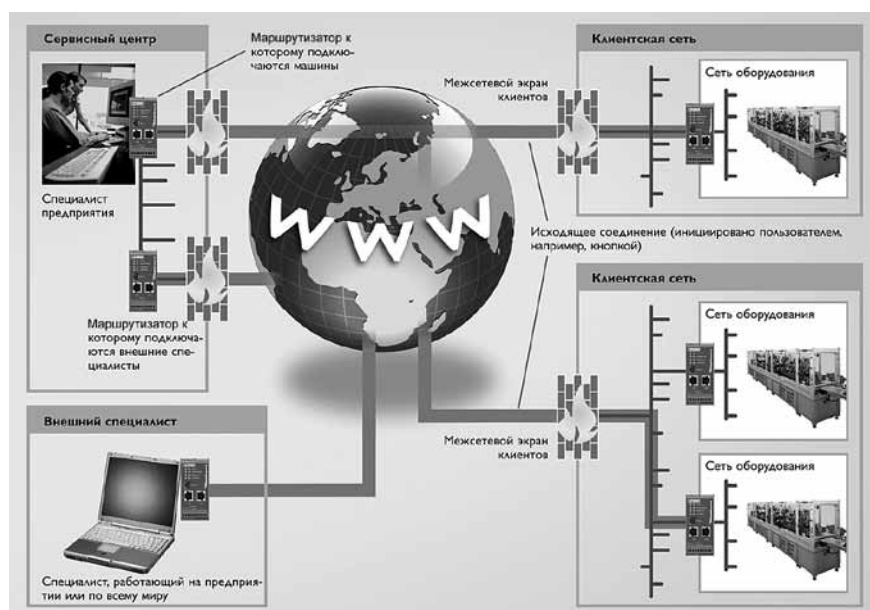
Сервисный центр

Маршрутизатор к которому подключаются машины

Специалист предприятия

Маршрутизатор к которому подключаются внешние специалисты

WWW

Клиентская сеть

Межсетевой экран клиентов

Сеть оборудования

Исходящее соединение (инициировано пользователем, например, кнопкой)

Клиентская сеть

Сеть оборудования

Межсетевой экран клиентов

Сеть оборудования

Внешний специалист

Специалист, работающий на предприятии или по всему миру